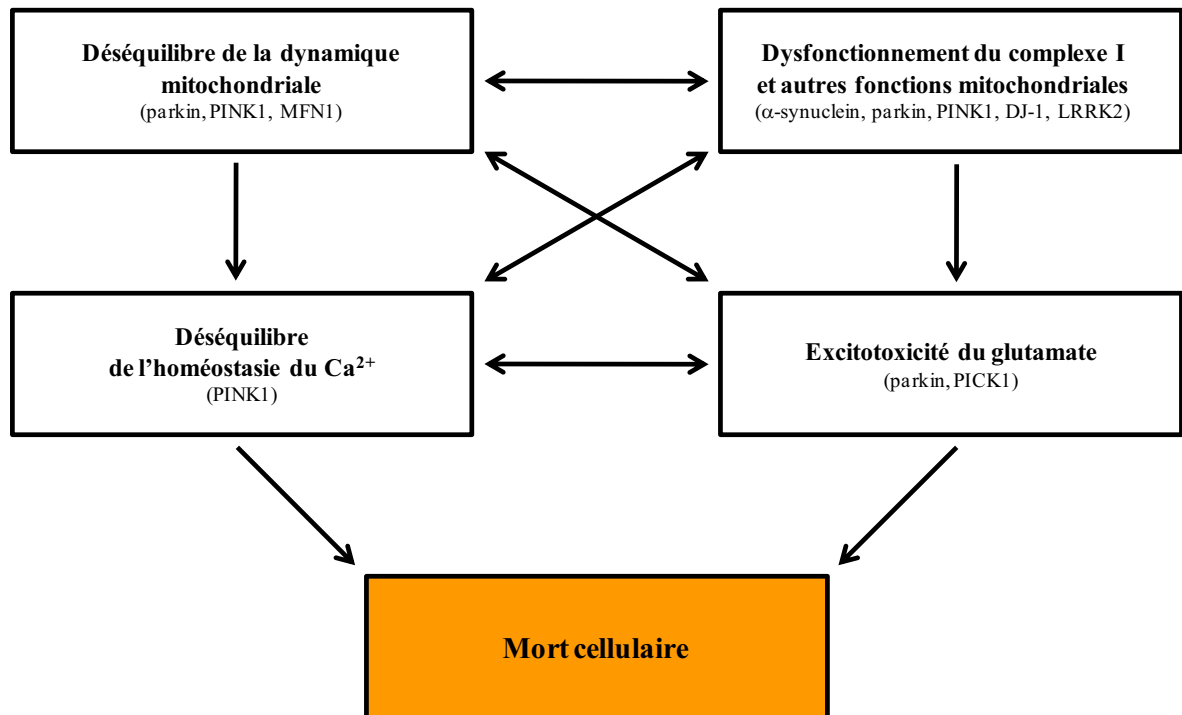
Déséquilibre de la dynamique mitochondriale
(parkin, PINK1, MFN1)

Dysfonctionnement du complexe I et autres fonctions mitochondriales
($\alpha$-synuclein, parkin, PINK1, DJ-1, LRRK2)

Déséquilibre de l'homéostasie du $Ca^{2+}$
(PINK1)

Excitotoxicité du glutamate
(parkin, PICK1)

Mort cellulaire